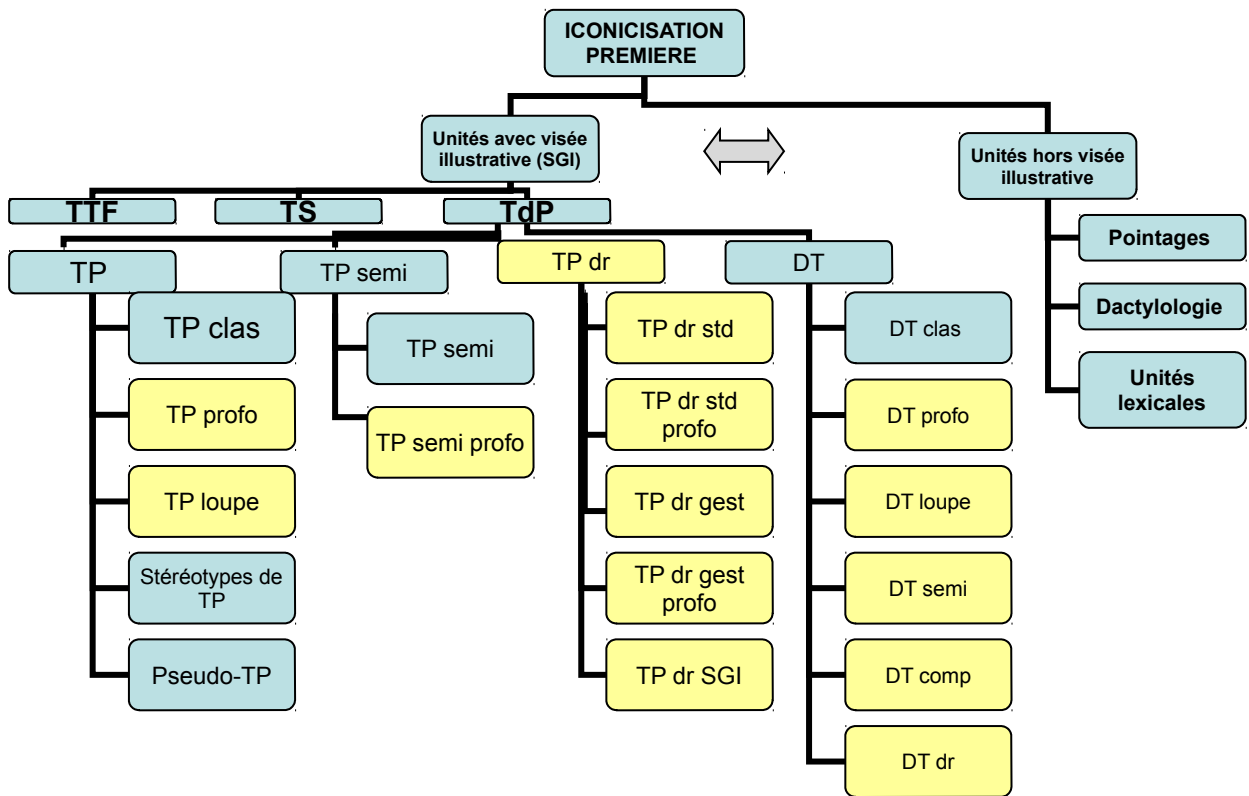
ICONICISATION PREMIERE

Unités avec visée illustrative (SGI)

Unités hors visée illustrative

TTF

TS

TdP

TP

TP clas

TP profo

TP loupe

Stéréotypes de TP

Pseudo-TP

TP semi

TP semi

TP semi profo

TP dr

TP dr std

TP dr std profo

TP dr gest

TP dr gest profo

TP dr SGI

DT

DT clas

DT profo

DT loupe

DT semi

DT comp

DT dr

Pointages

Dactylologie

Unités lexicales